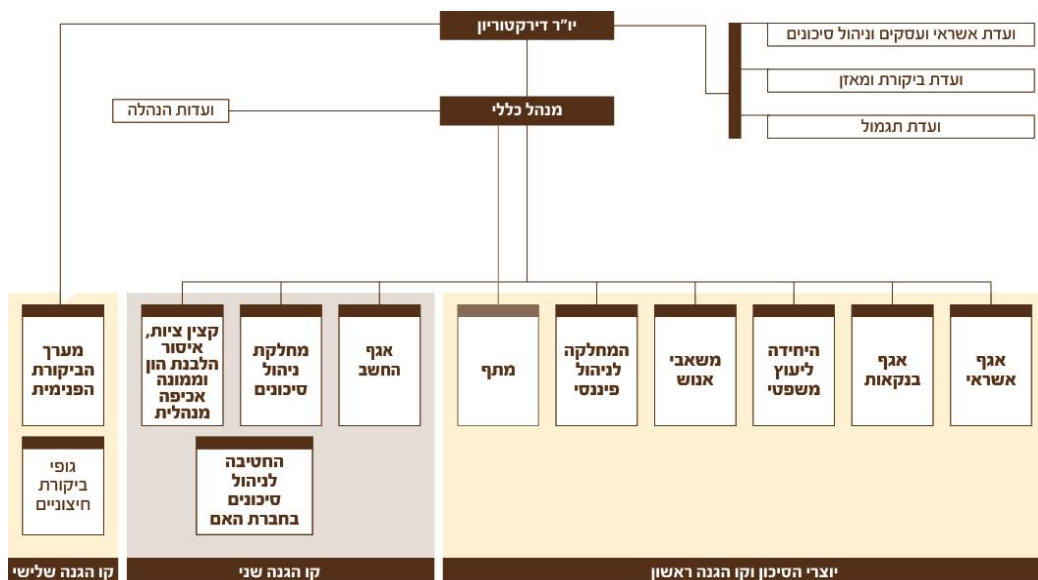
יו"ר דירקטוריון

ועדת אשראי ועסקים וניהול סיכונים

ועדת ביקורת ומאזן

ועדת תגמול

מנהל כללי

ועדות הנהלה

אגף אשראי

אגף בנקאות

היחידה ליעוץ משפטי

משאבי אנוש

המחלקה לניהול פיננסי

מתף

אגף החשב

מחלקת ניהול סיכונים

קצין ציות, איסור הלבנת הון וממונה אכיפה מנהלית

החטיבה לניהול סיכונים בחברת האם

מערך הביקורת הפנימית

גופי ביקורת חיצוניים

יוצרי הסיכון וקו הגנה ראשון

קו הגנה שני

קו הגנה שלישי